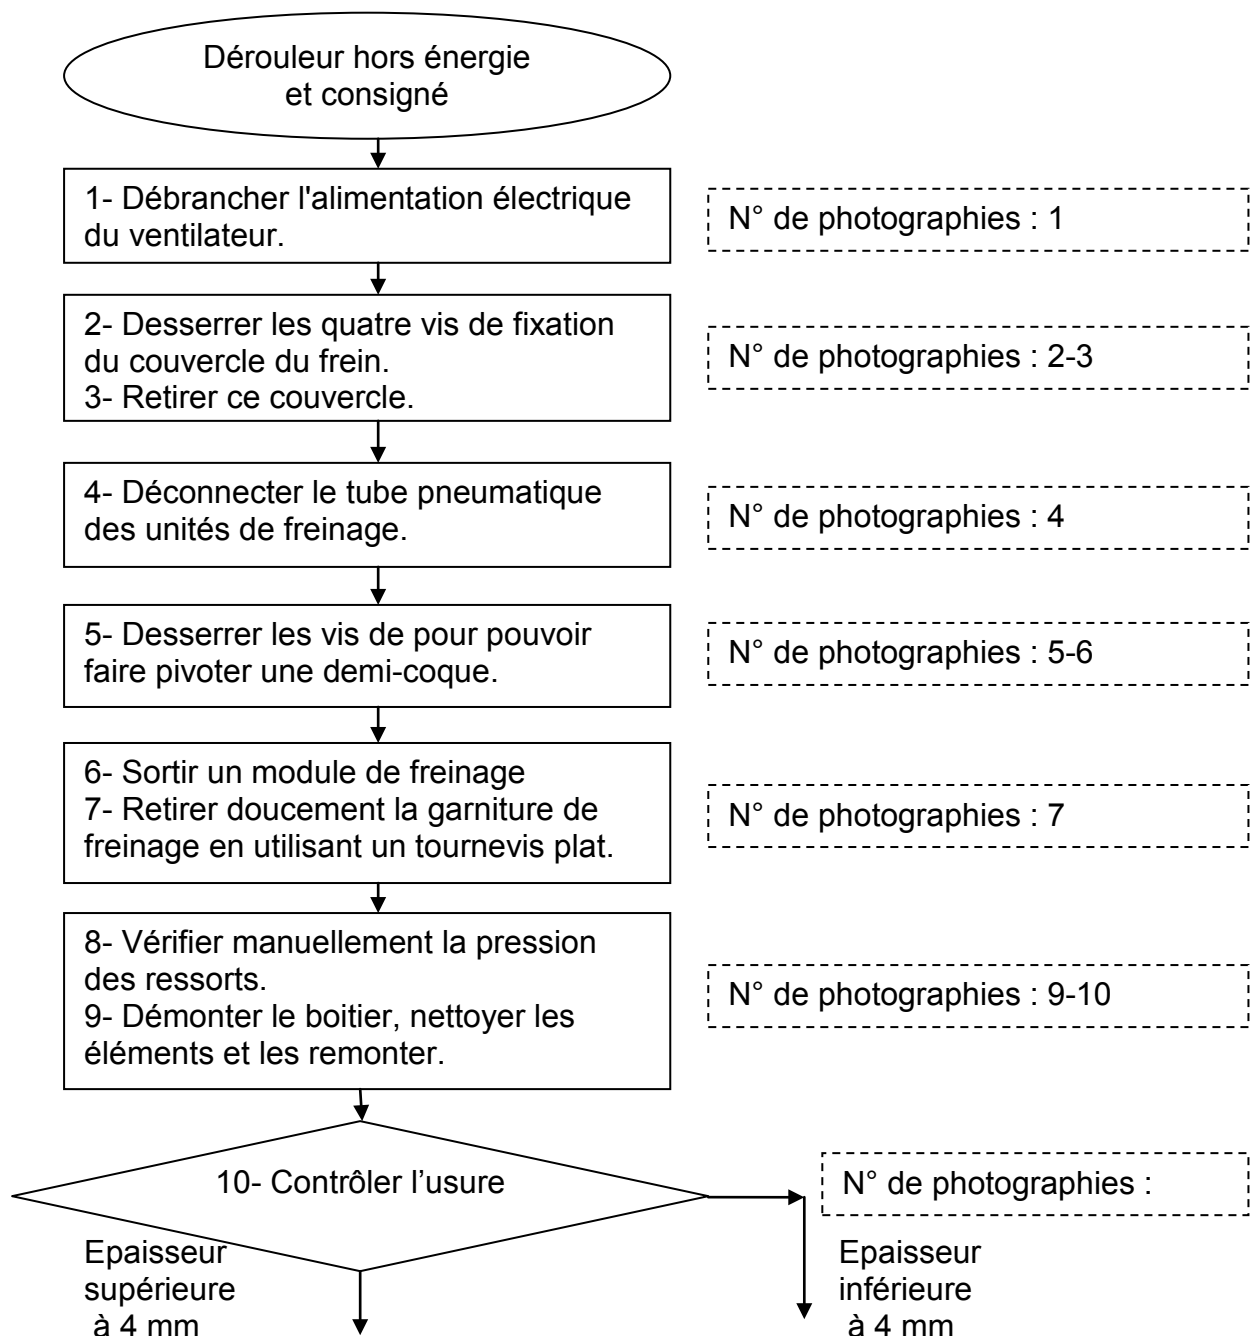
Dérouleur hors énergie et consigné

1- Débrancher l'alimentation électrique du ventilateur.

N° de photographies : 1

2- Desserrer les quatre vis de fixation du couvercle du frein.
3- Retirer ce couvercle.

N° de photographies : 2-3

4- Déconnecter le tube pneumatique des unités de freinage.

N° de photographies : 4

5- Desserrer les vis de pour pouvoir faire pivoter une demi-coque.

N° de photographies : 5-6

6- Sortir un module de freinage
7- Retirer doucement la garniture de freinage en utilisant un tournevis plat.

N° de photographies : 7

8- Vérifier manuellement la pression des ressorts.
9- Démonter le boitier, nettoyer les éléments et les remonter.

N° de photographies : 9-10

10- Contrôler l'usure

N° de photographies :

Epaisseur supérieure à 4 mm

Epaisseur inférieure à 4 mm